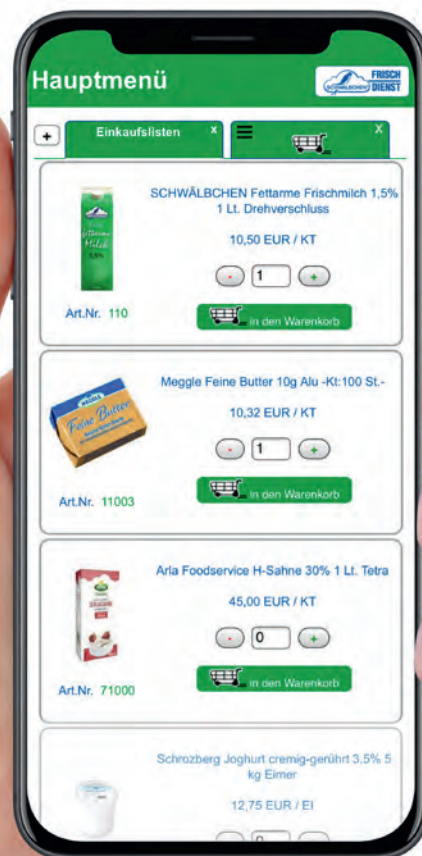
Hauptmenü

SCHWÄLBCHEN FRISCH DIENST

+ Einkaufslisten x

≡ x

SCHWÄLBCHEN Fettarme Frischmilch 1,5% 1 Lt. Drehverschluss

10,50 EUR / KT

- 1 +

Art.Nr. 110

in den Warenkorb

Meggle Feine Butter 10g Alu -Kt:100 St.-

10,32 EUR / KT

- 1 +

Art.Nr. 11003

in den Warenkorb

Arla Foodservice H-Sahne 30% 1 Lt. Tetra

45,00 EUR / KT

- 0 +

Art.Nr. 71000

in den Warenkorb

Schrozberg Joghurt cremig-gerührt 3,5% 5 kg Eimer

12,75 EUR / EI

- 0 +